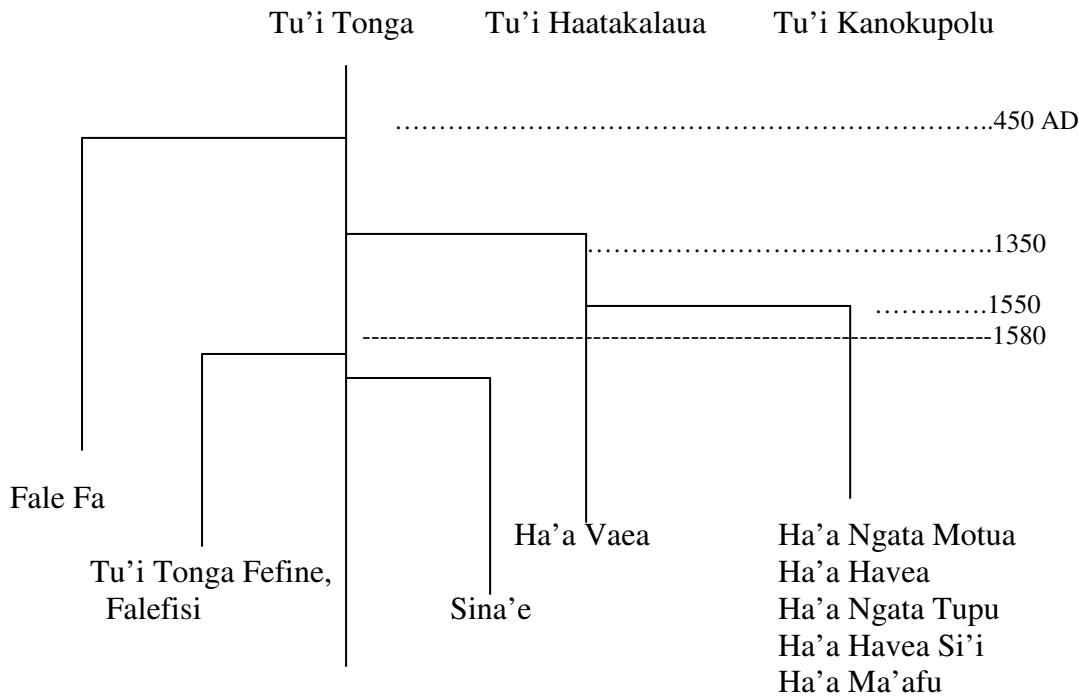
Tu’i Tonga Tu’i Haatakalaua Tu’i Kanokupolu

……………………………………………………..450 AD

…………………………………….1350

………….1550

----------------------------------------------------------------------1580

Fale Fa

Ha’a Vaea

Ha’a Ngata Motua
Ha’a Havea
Ha’a Ngata Tupu
Ha’a Havea Si’i
Ha’a Ma’afu

Tu’i Tonga Fefine, Falefisi

Sina’e